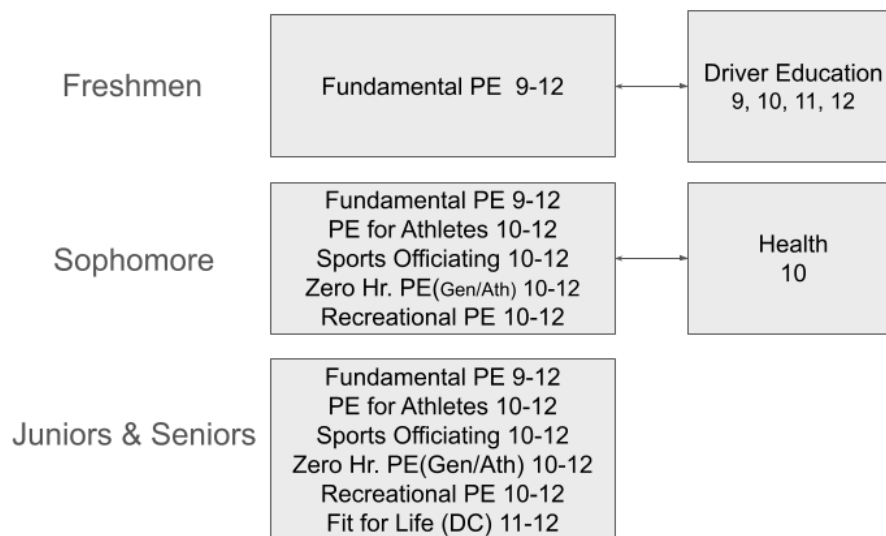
Freshmen

Fundamental PE 9-12

Driver Education
9, 10, 11, 12

Sophomore

Fundamental PE 9-12
PE for Athletes 10-12
Sports Officiating 10-12
Zero Hr. PE(Gen/Ath) 10-12
Recreational PE 10-12

Health
10

Juniors & Seniors

Fundamental PE 9-12
PE for Athletes 10-12
Sports Officiating 10-12
Zero Hr. PE(Gen/Ath) 10-12
Recreational PE 10-12
Fit for Life (DC) 11-12